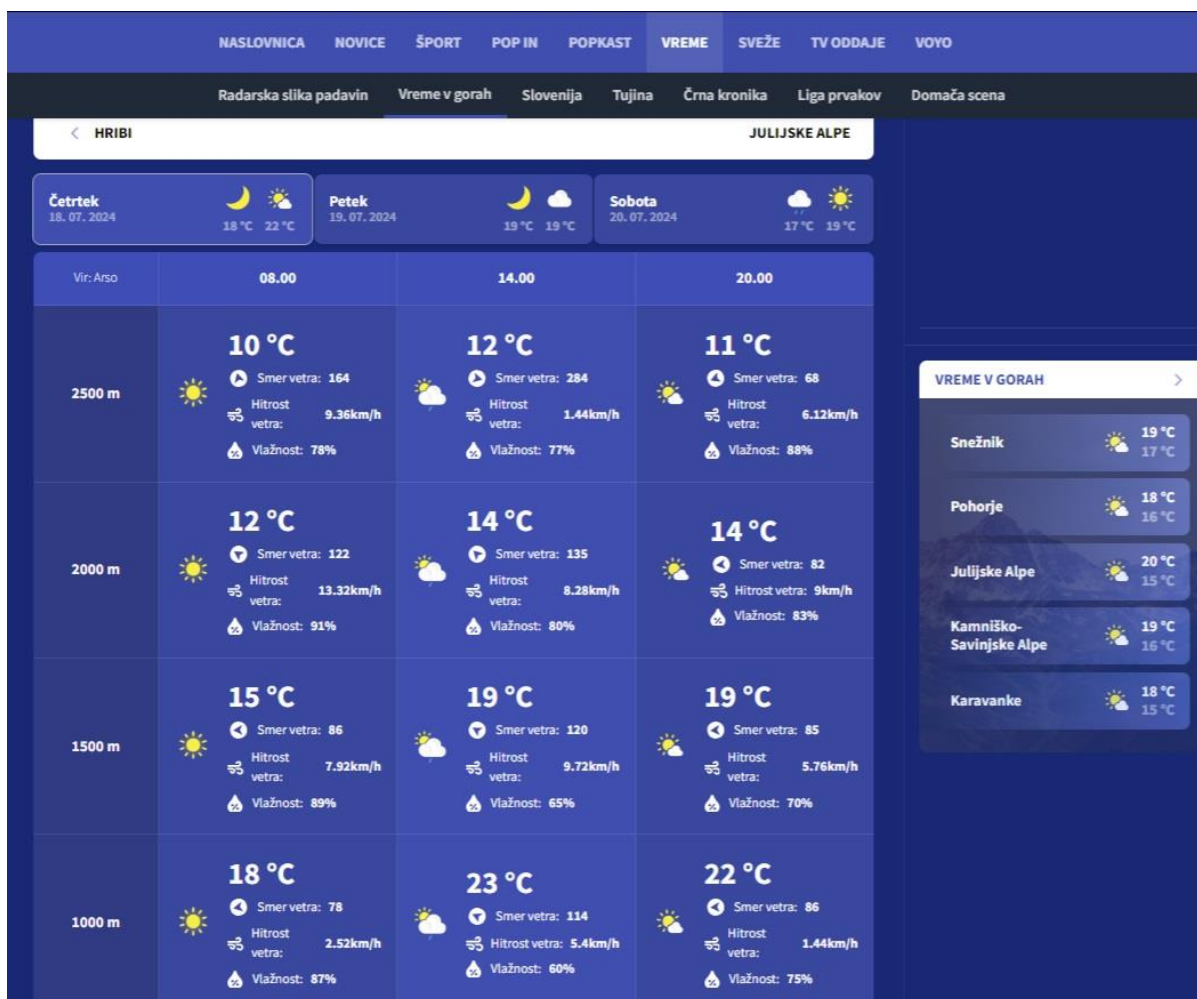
NASLOVNICA NOVICE ŠPORT POP IN POPKAST VREME SVEŽE TV ODDAJE VOYO

Radarska slika padavin Vreme v gorah Slovenija Tujina Črna kronika Liga prvakov Domača scena

< HRIBI

JULIJSKE ALPE

Četrtek
18. 07. 2024
18 °C 22 °C

Petek
19. 07. 2024
19 °C 19 °C

Sobota
20. 07. 2024
17 °C 19 °C

| Vir: Arso | 08.00 | 14.00 | 20.00 |
|---|---|---|---|
| 2500 m | 10 °C Smer vetra: 164 Hitrost vetra: 9.36km/h Vlažnost: 78% | 12 °C Smer vetra: 284 Hitrost vetra: 1.44km/h Vlažnost: 77% | 11 °C Smer vetra: 68 Hitrost vetra: 6.12km/h Vlažnost: 88% |
| 2000 m | 12 °C Smer vetra: 122 Hitrost vetra: 13.32km/h Vlažnost: 91% | 14 °C Smer vetra: 135 Hitrost vetra: 8.28km/h Vlažnost: 80% | 14 °C Smer vetra: 82 Hitrost vetra: 9km/h Vlažnost: 83% |
| 1500 m | 15 °C Smer vetra: 86 Hitrost vetra: 7.92km/h Vlažnost: 89% | 19 °C Smer vetra: 120 Hitrost vetra: 9.72km/h Vlažnost: 65% | 19 °C Smer vetra: 85 Hitrost vetra: 5.76km/h Vlažnost: 70% |
| 1000 m | 18 °C Smer vetra: 78 Hitrost vetra: 2.52km/h Vlažnost: 87% | 23 °C Smer vetra: 114 Hitrost vetra: 5.4km/h Vlažnost: 60% | 22 °C Smer vetra: 86 Hitrost vetra: 1.44km/h Vlažnost: 75% |

VREME V GORAH >

Snežnik 19 °C 17 °C
Pohorje 18 °C 16 °C
Julijske Alpe 20 °C 15 °C
Kamniško-Savinjske Alpe 19 °C 16 °C
Karavanke 18 °C 15 °C